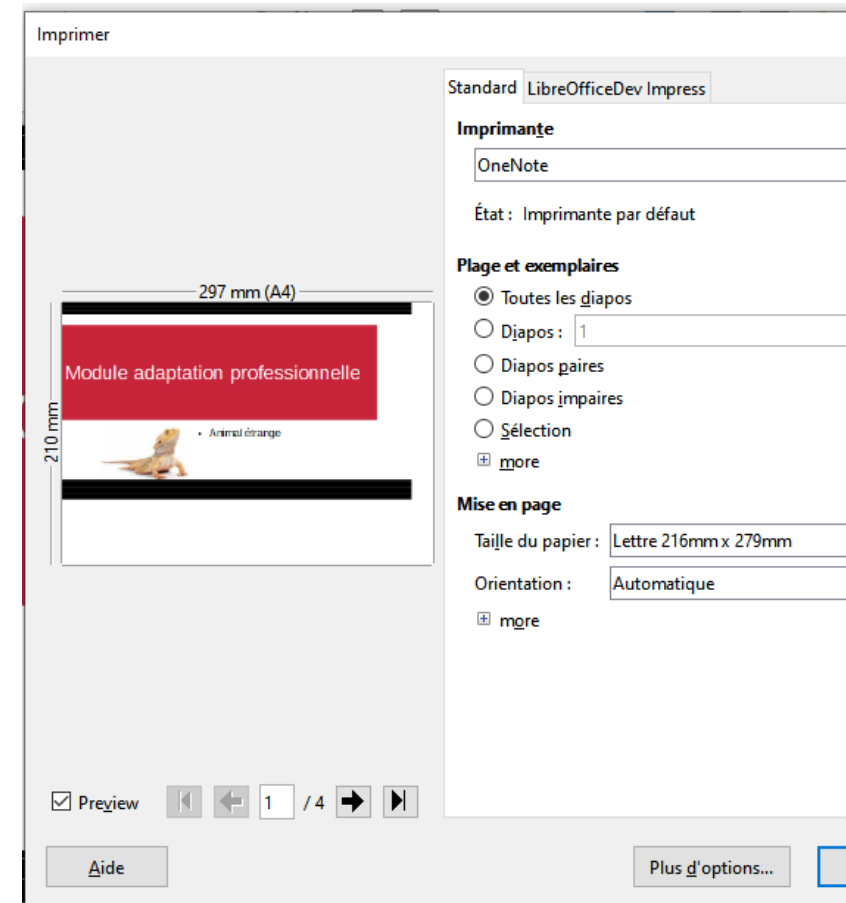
Imprimer

297 mm (A4)

210 mm

Module adaptation professionnelle

• Animal étrange

Standard | LibreOfficeDev Impress

Imprimante

OneNote

État : Imprimante par défaut

Plage et exemplaires

Toutes les diapos

Diapos : 1

Diapos paires

Diapos impaires

Sélection

more

Mise en page

Taille du papier : Lettre 216mm x 279mm

Orientation : Automatique

more

Preview

1 / 4

Aide

Plus d'options...